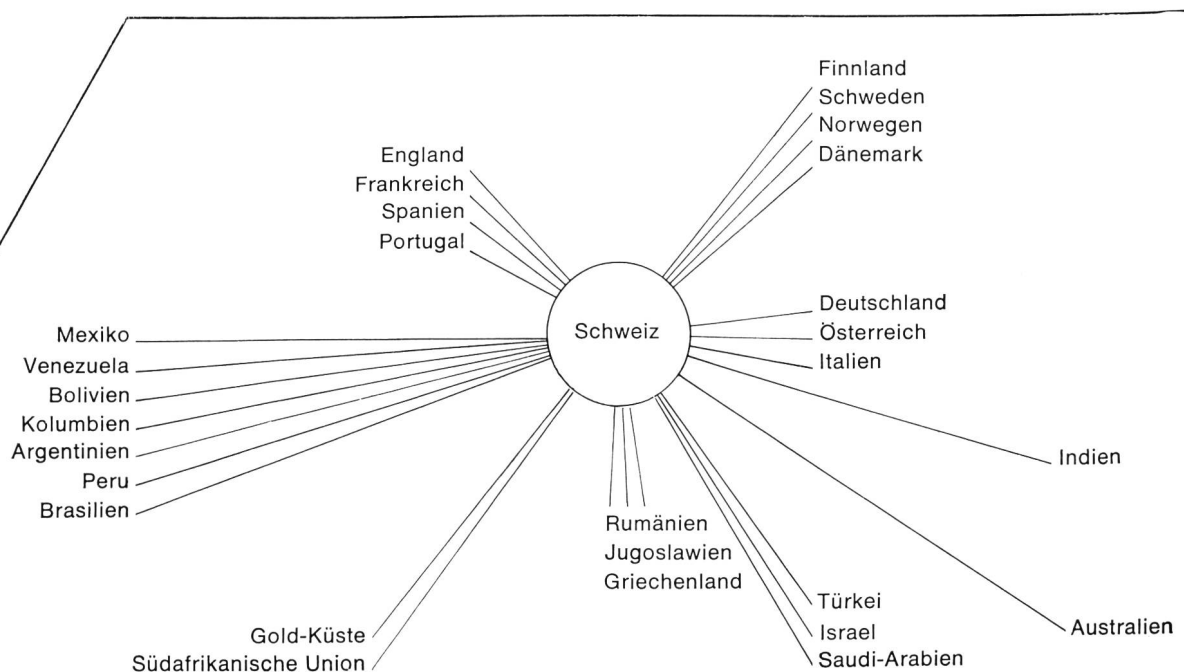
Finnland
Schweden
Norwegen
Dänemark

England
Frankreich
Spanien
Portugal

Schweiz

Deutschland
Österreich
Italien

Mexiko
Venezuela
Bolivien
Kolumbien
Argentinien
Peru
Brasilien

Indien

Rumänien
Jugoslawien
Griechenland

Türkei
Israel
Saudi-Arabien

Australien

Gold-Küste
Südafrikanische Union